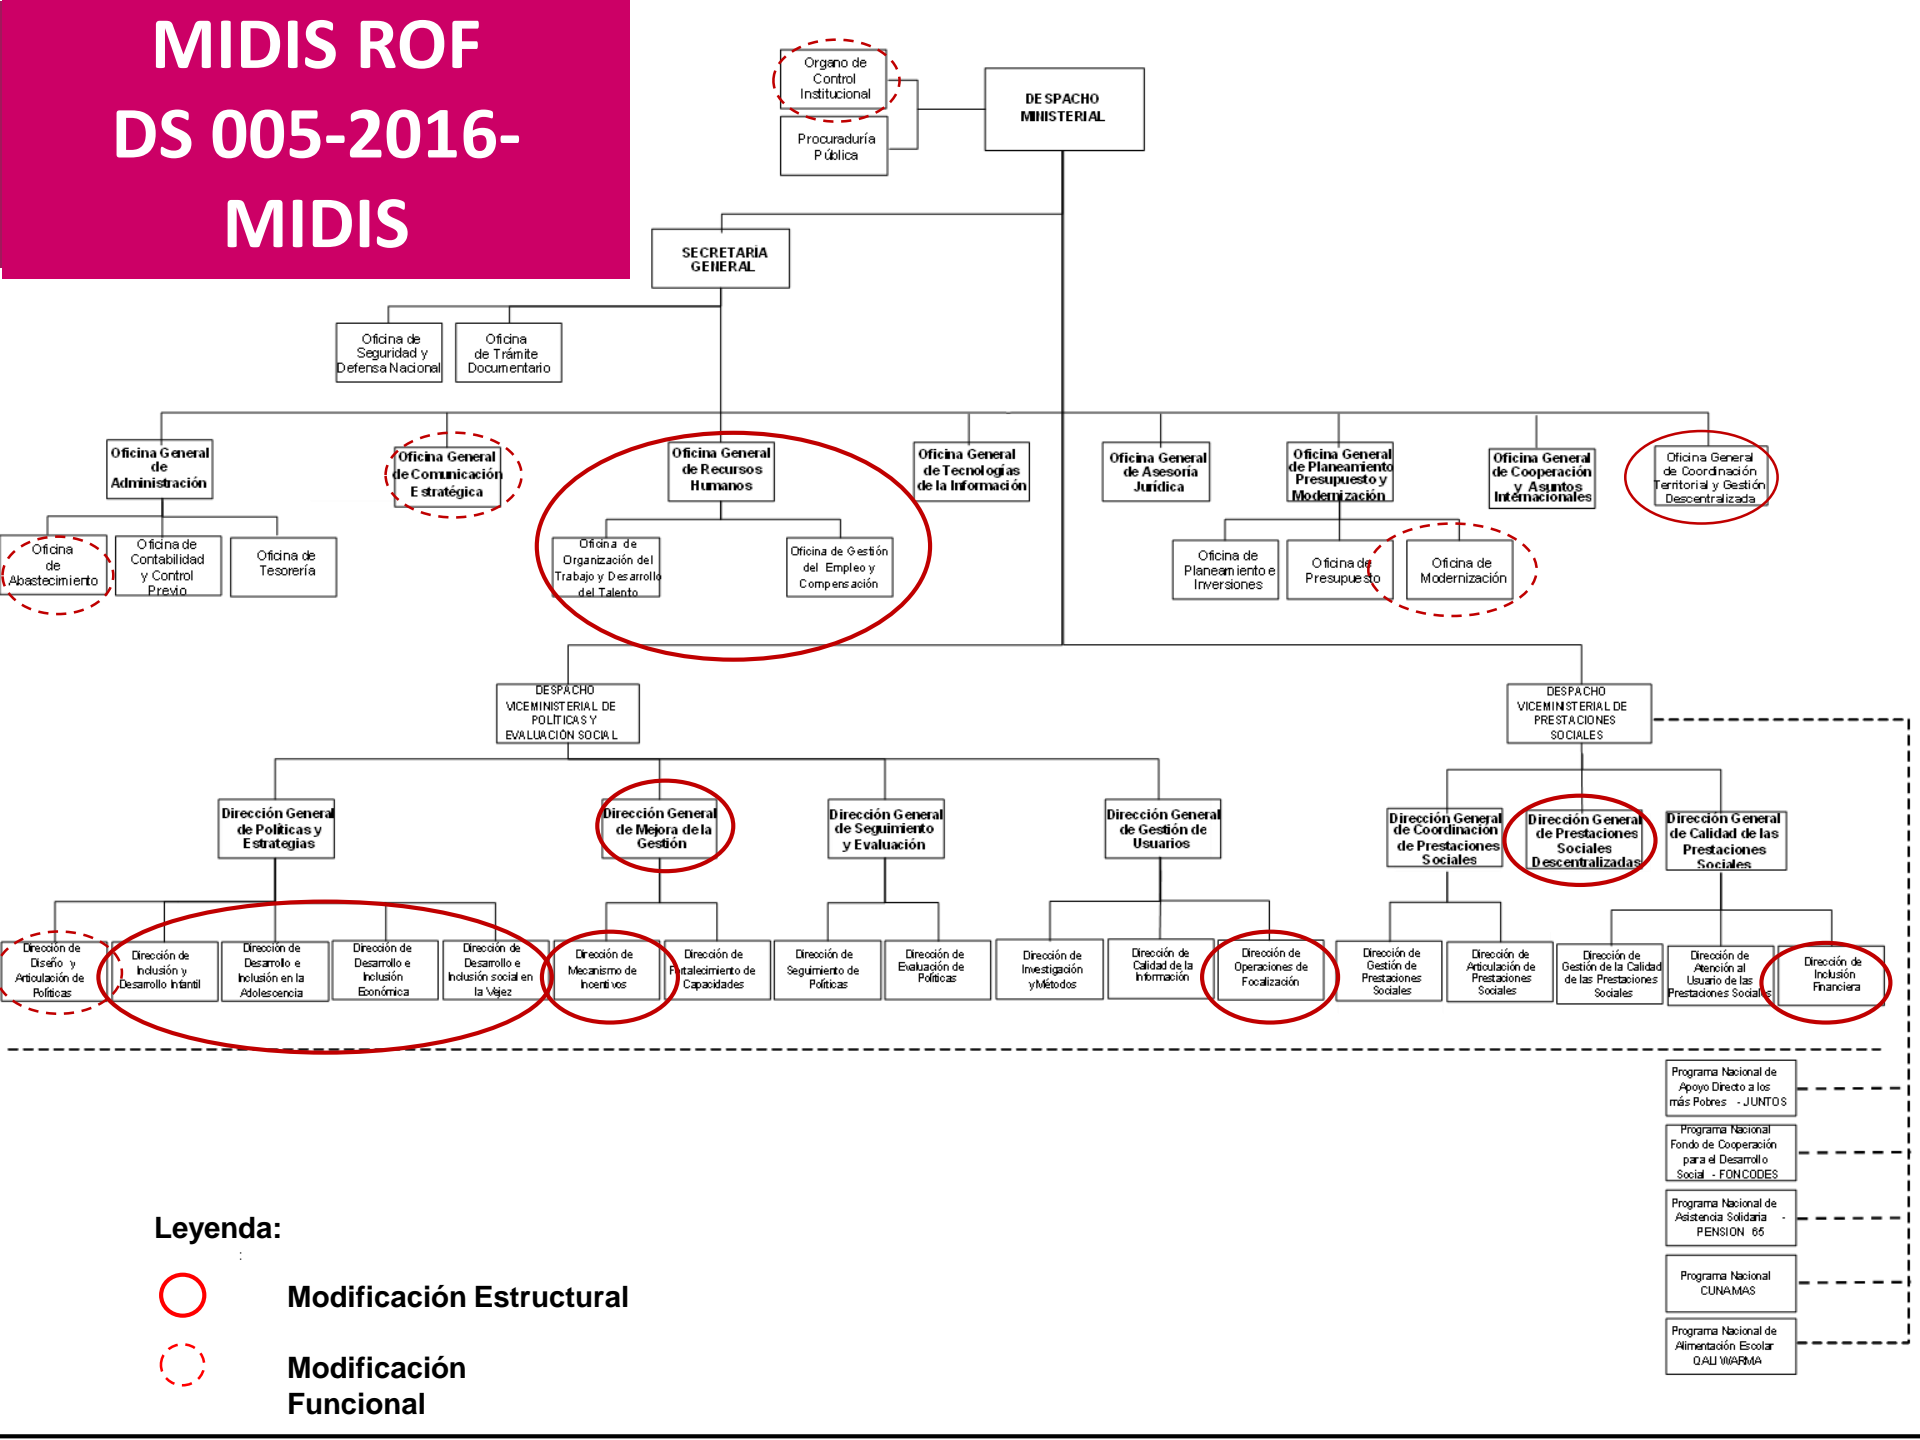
MIDIS ROF
DS 005-2016-MIDIS

Organo de Control Institucional

Procuraduría Pública

DESPACHO MINISTERIAL

SECRETARIA GENERAL

Oficina de Seguridad y Defensa Nacional

Oficina de Trámite Documentario

Oficina General de Administración

Oficina de Abastecimiento

Oficina de Contabilidad y Control Previo

Oficina de Tesorería

Oficina General de Comunicación Estratégica

Oficina General de Recursos Humanos

Oficina de Organización del Trabajo y Desarrollo del Talento

Oficina de Gestión del Empleo y Compensación

Oficina General de Tecnologias de la Información

Oficina General de Asesoria Jurídica

Oficina General de Planeamiento Presupuesto y Modernización

Oficina de Planeamiento e Inversiones

Oficina de Presupuesto

Oficina de Modernización

Oficina General de Cooperación y Asuntos Internacionales

Oficina General de Coordinación Territorial y Gestión Descentralizada

DESPACHO VICEMINISTERIAL DE POLITICAS Y EVALUACIÓN SOCIAL

DESPACHO VICEMINISTERIAL DE PRESTACIONES SOCIALES

Dirección General de Politicas y Estrategias

Dirección General de Mejora de la Gestión

Dirección General de Seguimiento y Evaluación

Dirección General de Gestión de Usuarios

Dirección General de Coordinación de Prestaciones Sociales

Dirección General de Prestaciones Sociales Descentralizadas

Dirección General de Calidad de las Prestaciones Sociales

Dirección de Diseño y Articulación de Políticas

Dirección de Inclusión y Desarrollo Infantil

Dirección de Desarrollo e Inclusión en la Adolescencia

Dirección de Desarrollo e Inclusión Económica

Dirección de Desarrollo e Inclusión social en la Vejez

Dirección de Mecanismo de Incentivos

Dirección de Fortalecimiento de Capacidades

Dirección de Seguimiento de Políticas

Dirección de Evaluación de Políticas

Dirección de Investigación y Métodos

Dirección de Calidad de la Información

Dirección de Operaciones de Focalización

Dirección de Gestión de Prestaciones Sociales

Dirección de Articulación de Prestaciones Sociales

Dirección de Gestión de la Calidad de las Prestaciones Sociales

Dirección de Atención al Usuario de las Prestaciones Sociales

Dirección de Inclusión Financiera

Programa Nacional de Apoyo Directo a los más Pobres - JUNTOS

Programa Nacional Fondo de Cooperación para el Desarrollo Social - FONCODES

Programa Nacional de Asistencia Solidaria - PENSION 65

Programa Nacional CUNAMAS

Programa Nacional de Alimentación Escolar QALI WARMA

Leyenda:

Modificación Estructural

Modificación Funcional